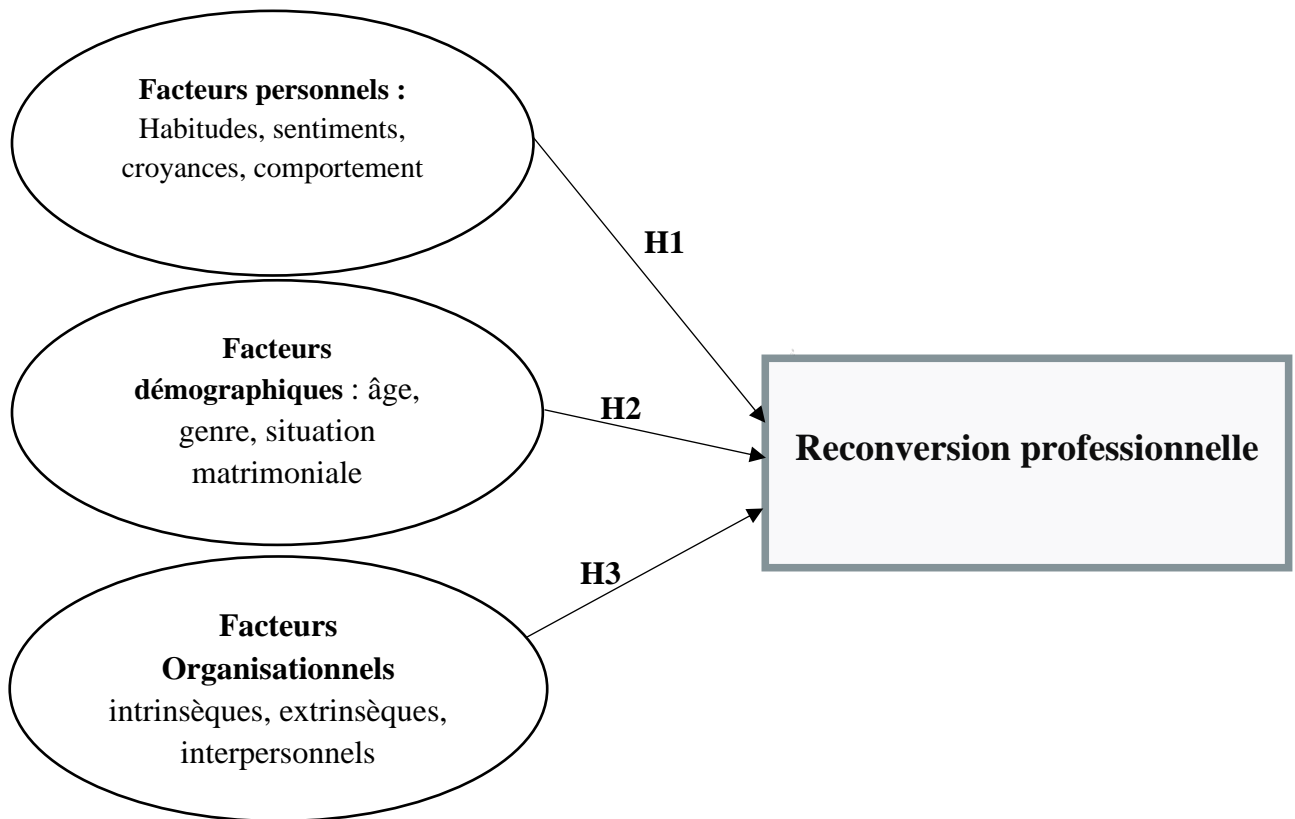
Facteurs personnels : Habitudes, sentiments, croyances, comportement

H1

Facteurs démographiques : âge, genre, situation matrimoniale

H2

Reconversion professionnelle

H3

Facteurs Organisationnels intrinsèques, extrinsèques, interpersonnels